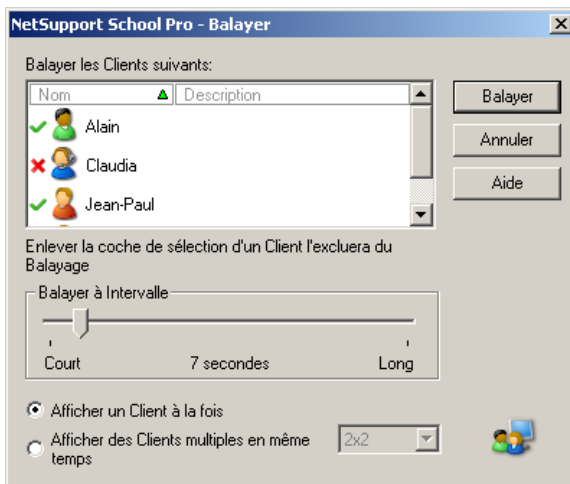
NetSupport School Pro - Balayer

Balayer les Clients suivants:

| Nom | Description |
|---|---|
| Alain | |
| Claudia | |
| Jean-Paul | |

Balayer

Annuler

Aide

Enlever la coche de sélection d'un Client l'excluera du Balayage

Balayer à Intervalle

Court 7 secondes Long

Afficher un Client à la fois

Afficher des Clients multiples en même temps

2x2